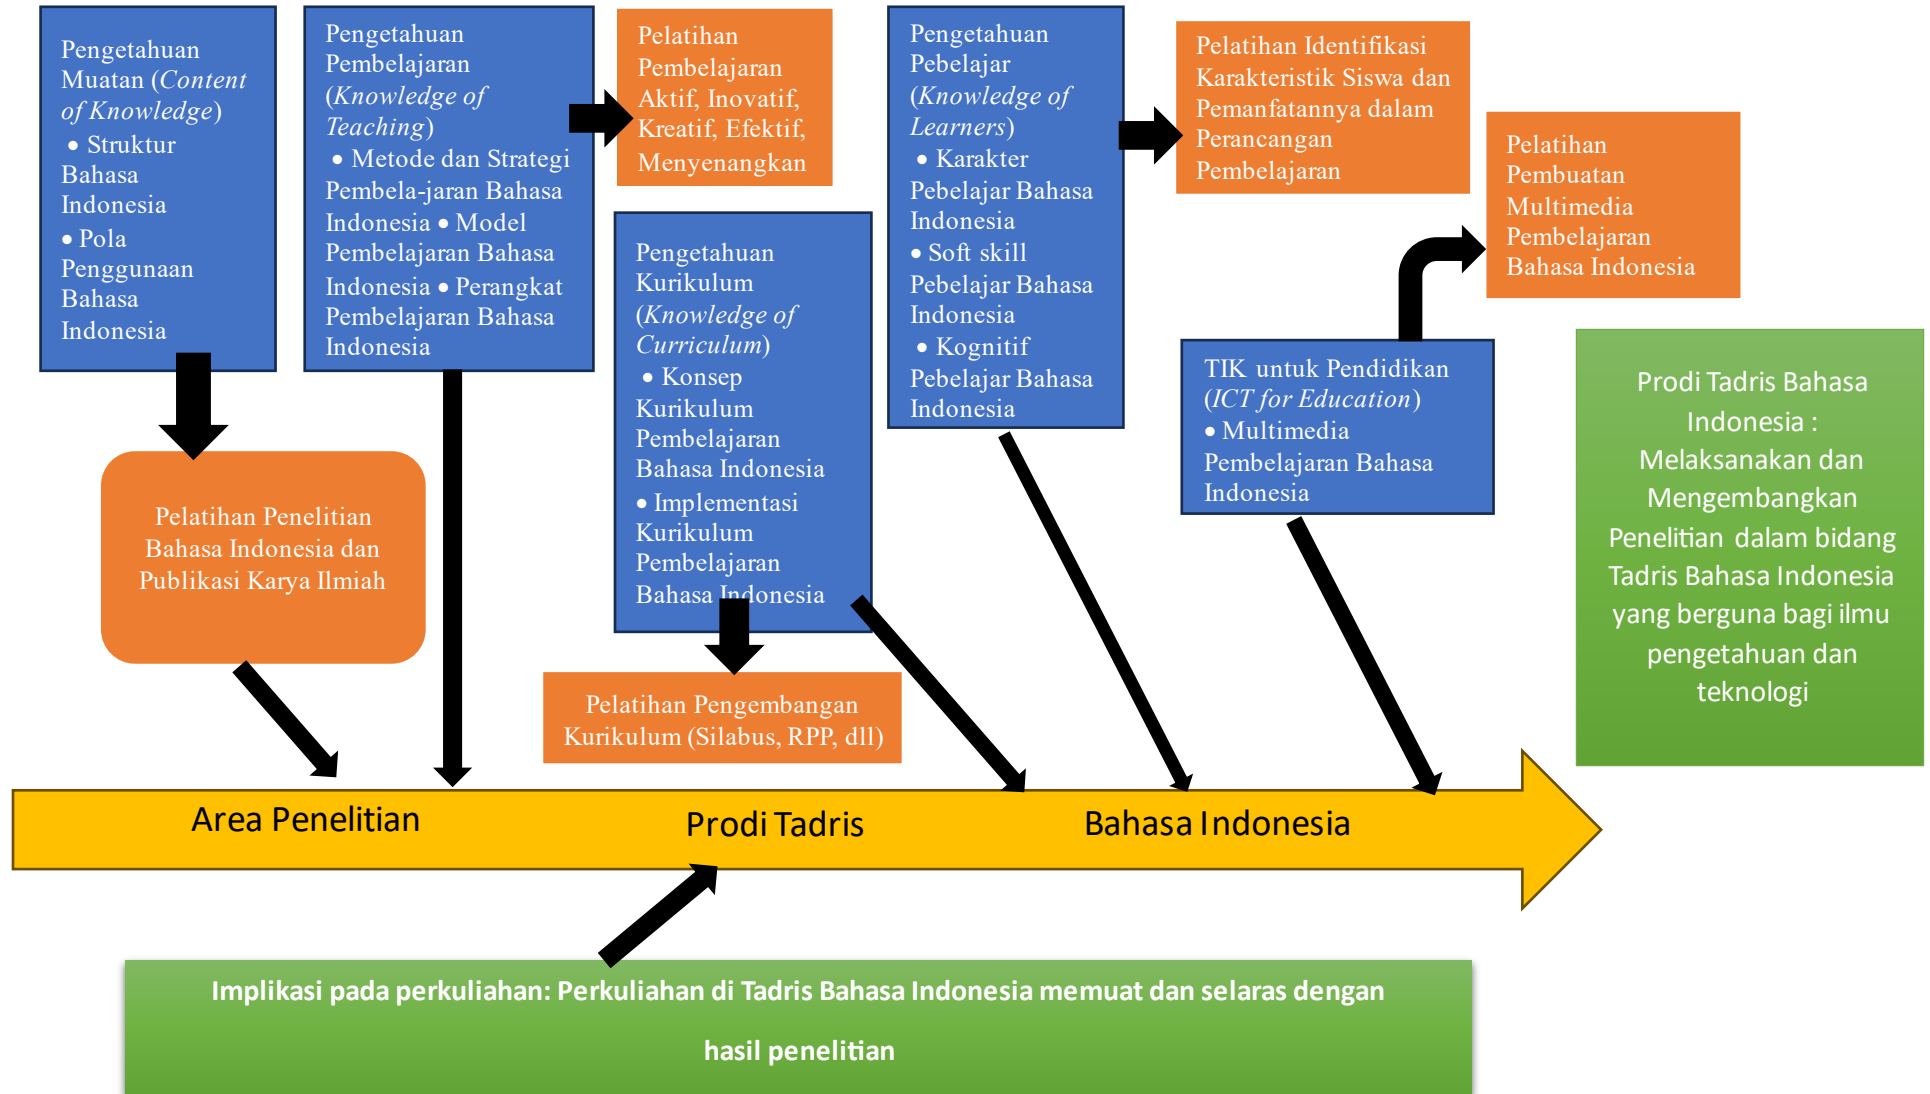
Pengetahuan Muatan (*Content of Knowledge*)
• Struktur Bahasa Indonesia
• Pola Penggunaan Bahasa Indonesia

Pengetahuan Pembelajaran (*Knowledge of Teaching*)
• Metode dan Strategi Pembela-jaran Bahasa Indonesia • Model Pembelajaran Bahasa Indonesia • Perangkat Pembelajaran Bahasa Indonesia

Pelatihan Pembelajaran Aktif, Inovatif, Kreatif, Efektif, Menyenangkan

Pengetahuan Pebelajar (*Knowledge of Learners*)
• Karakter Pebelajar Bahasa Indonesia
• Soft skill Pebelajar Bahasa Indonesia
• Kognitif Pebelajar Bahasa Indonesia

Pelatihan Identifikasi Karakteristik Siswa dan Pemanfatannya dalam Perancangan Pembelajaran

Pelatihan Pembuatan Multimedia Pembelajaran Bahasa Indonesia

Pengetahuan Kurikulum (*Knowledge of Curriculum*)
• Konsep Kurikulum Pembelajaran Bahasa Indonesia
• Implementasi Kurikulum Pembelajaran Bahasa Indonesia

TIK untuk Pendidikan (*ICT for Education*)
• Multimedia Pembelajaran Bahasa Indonesia

Pelatihan Penelitian Bahasa Indonesia dan Publikasi Karya Ilmiah

Pelatihan Pengembangan Kurikulum (Silabus, RPP, dll)

Prodi Tadris Bahasa Indonesia : Melaksanakan dan Mengembangkan Penelitian dalam bidang Tadris Bahasa Indonesia yang berguna bagi ilmu pengetahuan dan teknologi

Area Penelitian Prodi Tadris Bahasa Indonesia

Implikasi pada perkuliahan: Perkuliahan di Tadris Bahasa Indonesia memuat dan selaras dengan hasil penelitian